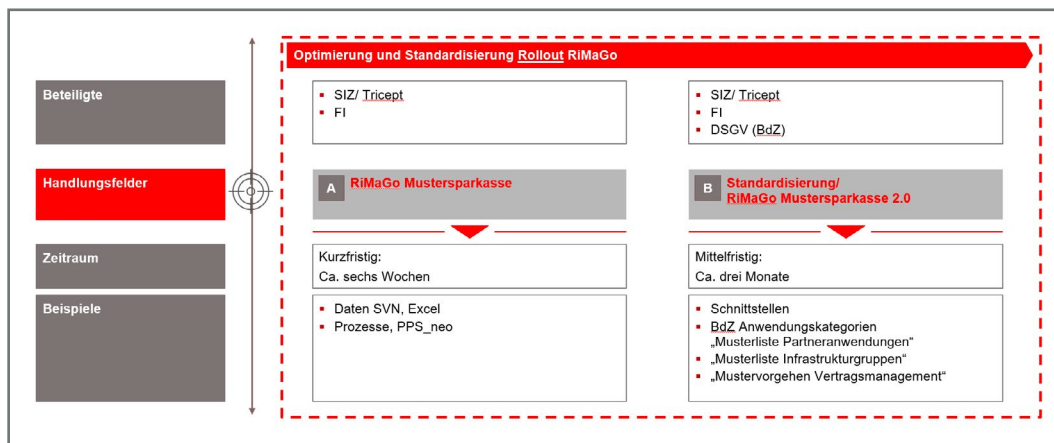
Beteiligte

Handlungsfelder

Zeitraum

Beispiele

Optimierung und Standardisierung Rollout RiMaGo

- SIZ/ Tricept
- FI

A RiMaGo Mustersparkasse

Kurzfristig:
Ca. sechs Wochen

- Daten SVN, Excel
- Prozesse, PPS_neo

- SIZ/ Tricept
- FI
- DSGV (BdZ)

B Standardisierung/ RiMaGo Mustersparkasse 2.0

Mittelfristig:
Ca. drei Monate

- Schnittstellen
- BdZ Anwendungskategorien „Musterliste Partneranwendungen"
- „Musterliste Infrastrukturgruppen"
- „Mustervorgehen Vertragsmanagement"